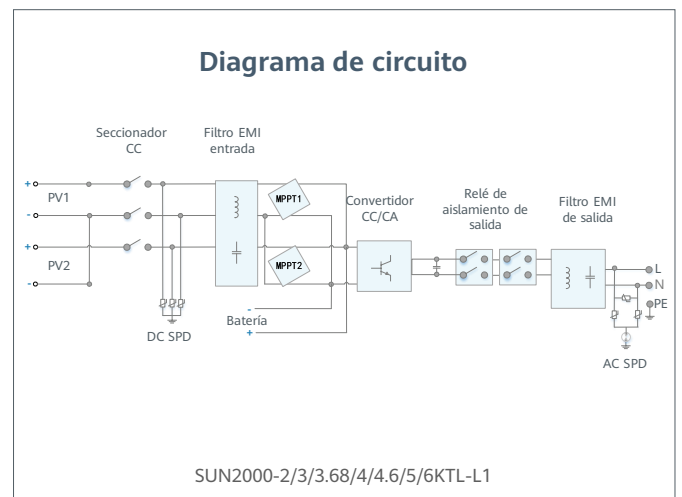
Diagrama de circuito

Seccionador CC

Filtro EMI entrada

+
PV1
-
+
PV2
-

MPPT1

MPPT2

Convertidor CC/CA

Relé de aislamiento de salida

Filtro EMI de salida

L
N
PE

-
Batería
+

DC SPD

AC SPD

SUN2000-2/3/3.68/4/4.6/5/6KTL-L1